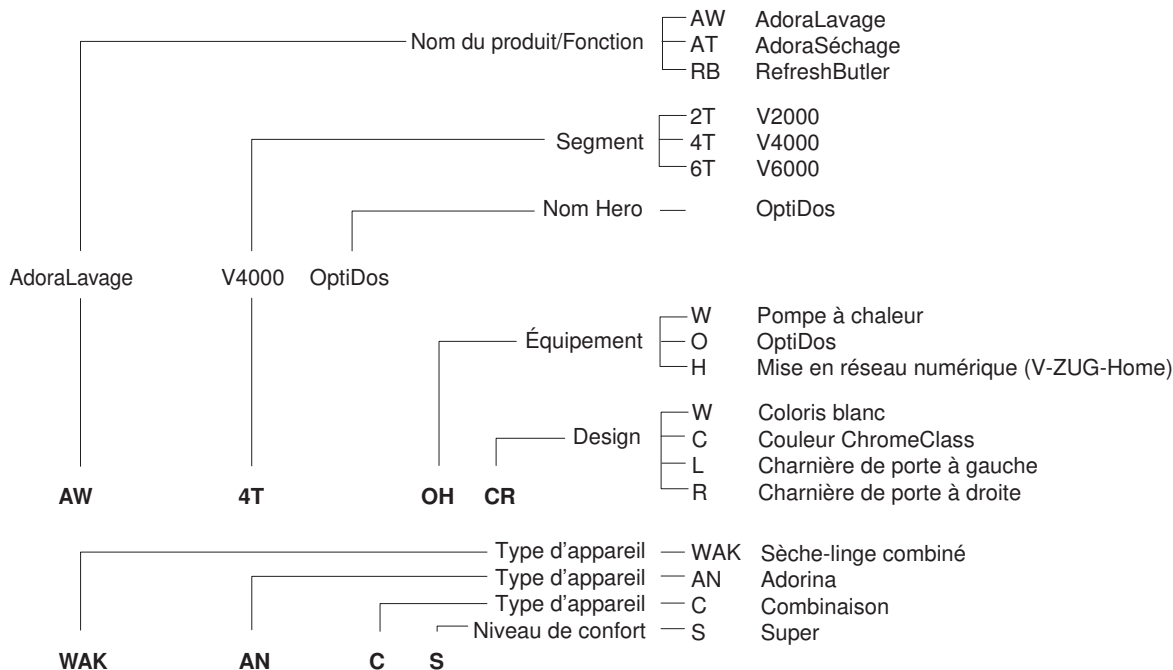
Nom du produit/Fonction
AW AdoraLavage
AT AdoraSéchage
RB RefreshButler

Segment
2T V2000
4T V4000
6T V6000

Nom Hero — OptiDos

AdoraLavage V4000 OptiDos

Équipement
W Pompe à chaleur
O OptiDos
H Mise en réseau numérique (V-ZUG-Home)

Design
W Coloris blanc
C Couleur ChromeClass
L Charnière de porte à gauche
R Charnière de porte à droite

**AW** **4T** **OH** **CR**

Type d'appareil — WAK Sèche-linge combiné
Type d'appareil — AN Adorina
Type d'appareil — C Combinaison
Niveau de confort — S Super

**WAK** **AN** **C** **S**